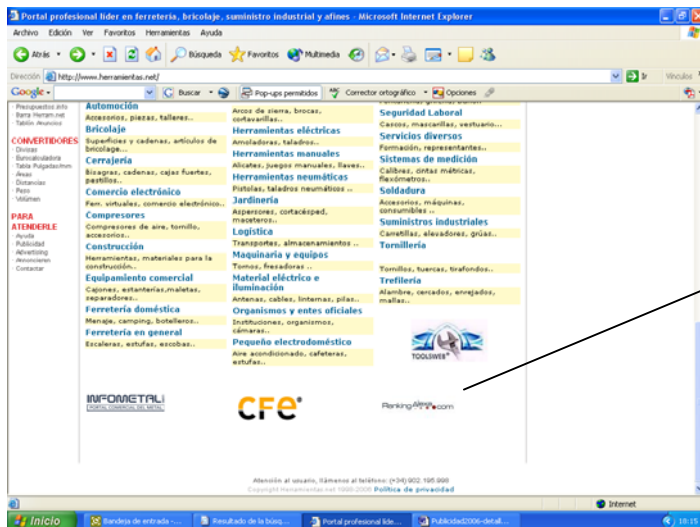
Portal profesional líder en ferretería, bricolaje, suministro industrial y afines - Microsoft Internet Explorer

Archivo Edición Ver Favoritos Herramientas Ayuda

Atrás Búsqueda Favoritos Multimedia

Dirección http://www.herramientas.net/ Ir Vínculos

Google Buscar Pop-ups permitidos Corrector ortográfico Opciones

- Presupuestos info
- Barra Herram.net
- Tablón Anuncios

CONVERTIDORES
- Divisas
- Bunocalculadora
- Tabla Pulgadas/mm
- Áreas
- Distancias
- Peso
- Volúmen

PARA ATENDERLE
- Ayuda
- Publicidad
- Advertising
- Anunciarse
- Contactar

Automoción
Accesorios, piezas, talleres...
Bricolaje
Superficies y cadenas, artículos de bricolaje...
Cerrajería
Bisagras, cerraduras, cajas fuertes, pestillos...
Comercio electrónico
Fem. virtuales, comercio electrónico...
Compresores
Compresores de aire, tornillo, accesorios...
Construcción
Herramientas, materiales para la construcción...
Equipamiento comercial
Cajones, estanterías,maletas, separadores...
Ferretería doméstica
Menaje, camping, botelleros...
Ferretería en general
Escaleras, estufas, escobas...

Arcos de sierra, brocas, cortavarillas...
Herramientas eléctricas
Amoladoras, taladros...
Herramientas manuales
Alicates, juegos manuales, llaves...
Herramientas neumáticas
Pistolas, taladros neumáticos ...
Jardinería
Aspersores, cortacésped, maceteros...
Logística
Transportes, almacenamientos ..
Maquinaria y equipos
Tornos, fresadoras ..
Material eléctrico e iluminación
Antenas, cables, linternas, pilas..
Organismos y entes oficiales
Instituciones, organismos, cámaras...
Pequeño electrodoméstico
Aire acondicionado, cafeteras, estufas...

Seguridad Laboral
Cascos, mascarillas, vestuario...
Servicios diversos
Formación, representantes...
Sistemas de medición
Calibres, cintas métricas, flexómetros...
Soldadura
Accesorios, máquinas, consumibles ..
Suministros industriales
Carretillas, elevadores, grúas..
Tornillería
Tornillos, tuercas, tirafondos..
Trefilería
Alambre, cercados, enrejados, mallas..

TOOLSWEB

INFOMETAL
PORTAL COMERCIAL DEL METAL

CFE

RankingAlexa.com

Atención al usuario, llámenos al teléfono: (+34)902.195.998
Copyright Herramientas.net 1998-2006 Política de privacidad

Internet

Inicio Bandeja de entrada -... Resultado de la búsq... Portal profesional líde... Publicidad2006-detall... 10:15